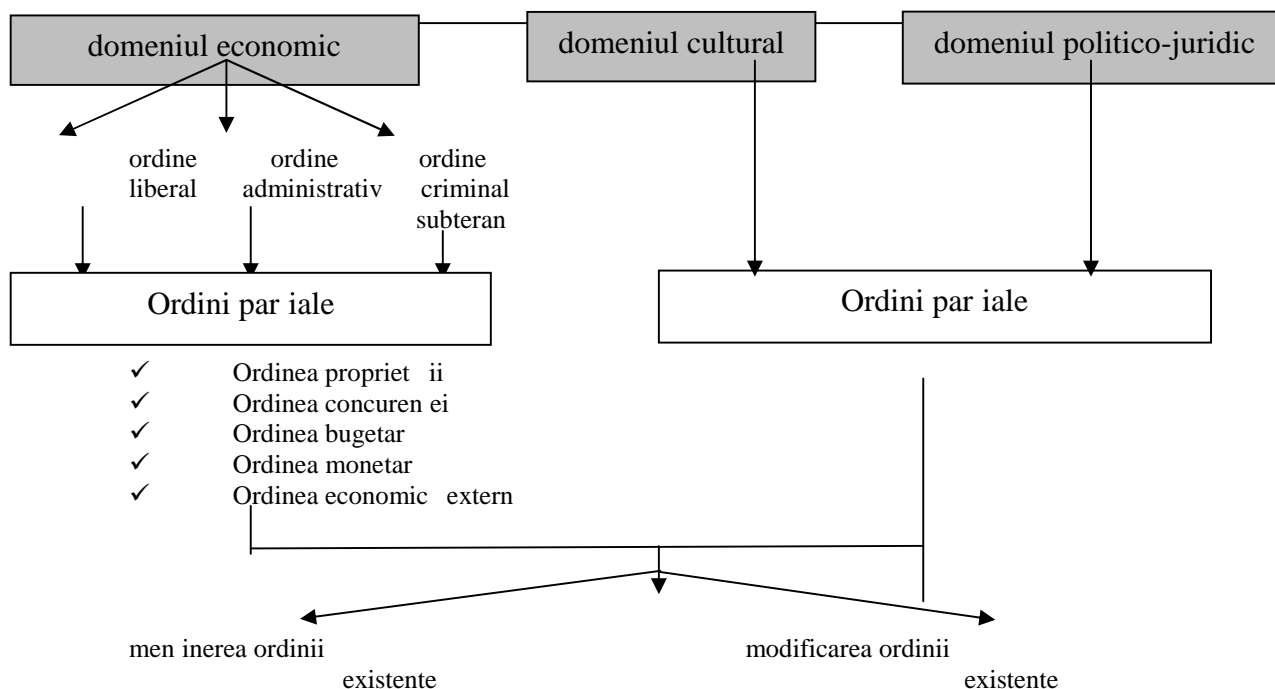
domeniul economic

domeniul cultural

domeniul politico-juridic

ordine liberal

ordine administrativ

ordine criminal subteran

Ordini par iale

Ordini par iale

✓ Ordinea propriet ii
✓ Ordinea concuren ei
✓ Ordinea bugetar
✓ Ordinea monetar
✓ Ordinea economic extern

men inerea ordinii existente

modificarea ordinii existente